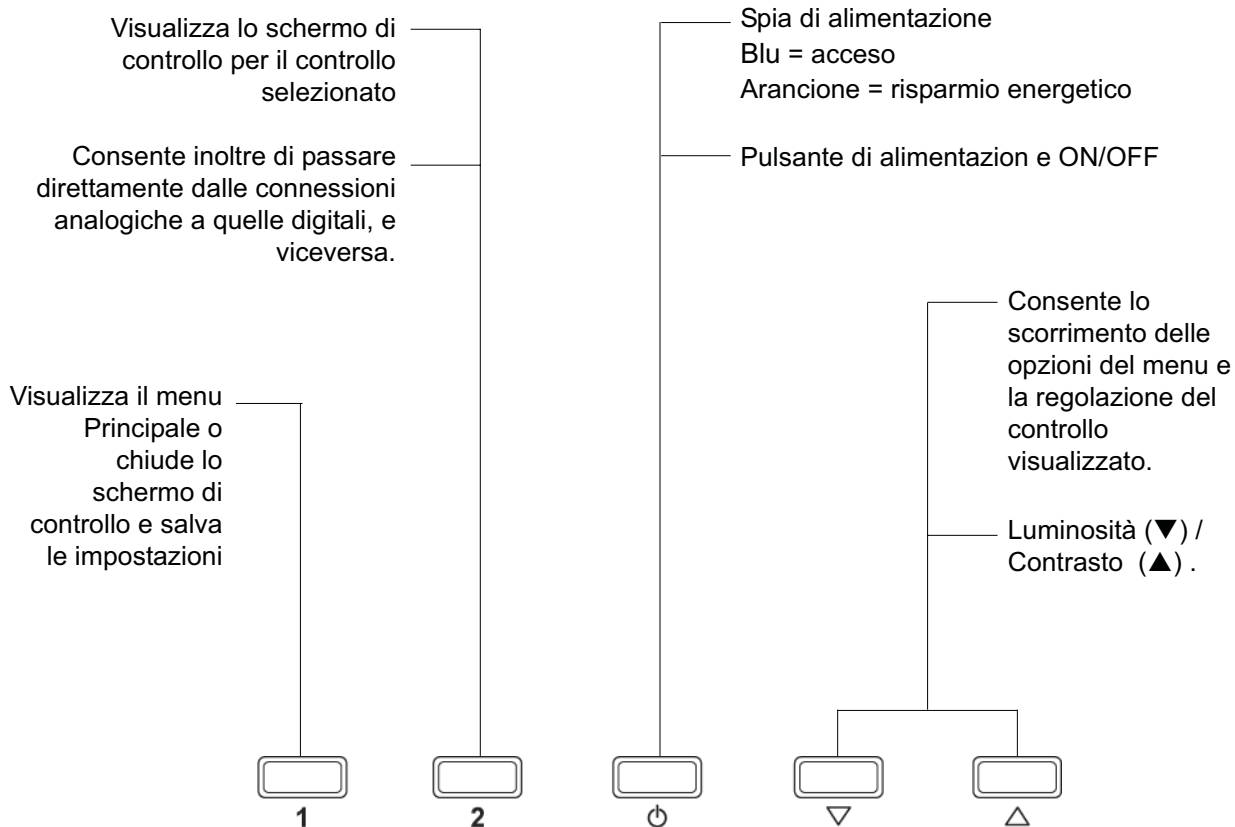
Visualizza lo schermo di controllo per il controllo selezionato

Consente inoltre di passare direttamente dalle connessioni analogiche a quelle digitali, e viceversa.

Spia di alimentazione
Blu = acceso
Arancione = risparmio energetico

Pulsante di alimentazion e ON/OFF

Consente lo scorrimento delle opzioni del menu e la regolazione del controllo visualizzato.

Luminosità (▼) / Contrasto (▲) .

Visualizza il menu Principale o chiude lo schermo di controllo e salva le impostazioni

1

2

⏻

▽

△